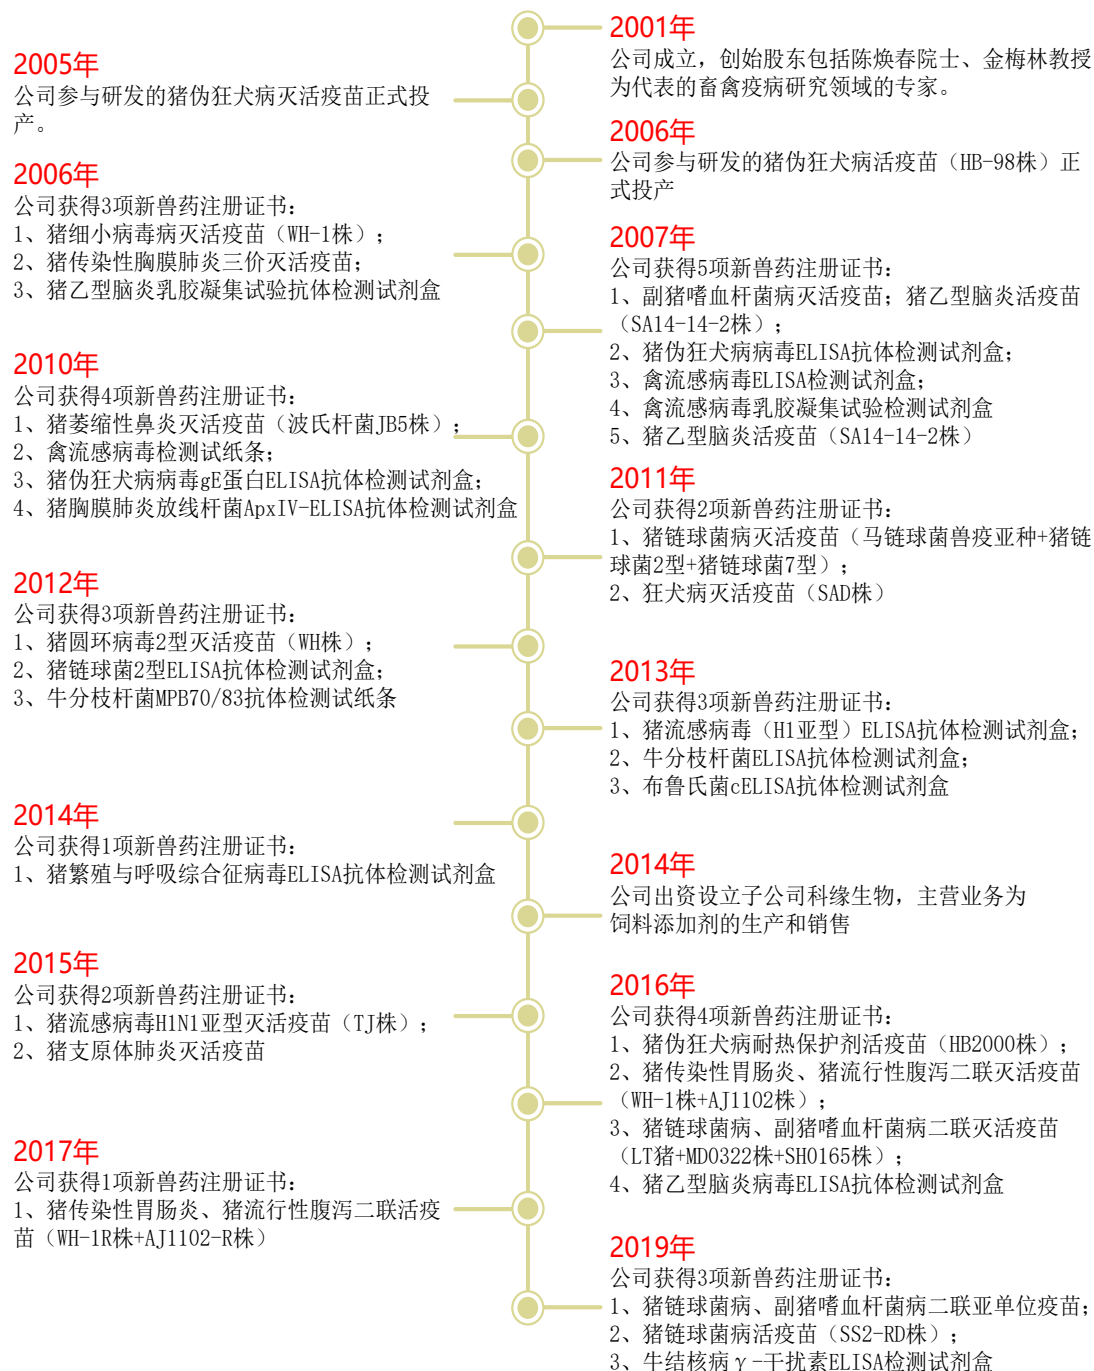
2001年
公司成立，创始股东包括陈焕春院士、金梅林教授为代表的畜禽疫病研究领域的专家。

2005年
公司参与研发的猪伪狂犬病灭活疫苗正式投产。

2006年
公司参与研发的猪伪狂犬病活疫苗（HB-98株）正式投产

2006年
公司获得3项新兽药注册证书：
1、猪细小病毒病灭活疫苗（WH-1株）；
2、猪传染性胸膜肺炎三价灭活疫苗；
3、猪乙型脑炎乳胶凝集试验抗体检测试剂盒

2007年
公司获得5项新兽药注册证书：
1、副猪嗜血杆菌病灭活疫苗；猪乙型脑炎活疫苗（SA14-14-2株）；
2、猪伪狂犬病病毒ELISA抗体检测试剂盒；
3、禽流感病毒ELISA检测试剂盒；
4、禽流感病毒乳胶凝集试验检测试剂盒
5、猪乙型脑炎活疫苗（SA14-14-2株）

2010年
公司获得4项新兽药注册证书：
1、猪萎缩性鼻炎灭活疫苗（波氏杆菌JB5株）；
2、禽流感病毒检测试纸条；
3、猪伪狂犬病病毒gE蛋白ELISA抗体检测试剂盒；
4、猪胸膜肺炎放线杆菌ApxIV-ELISA抗体检测试剂盒

2011年
公司获得2项新兽药注册证书：
1、猪链球菌病灭活疫苗（马链球菌兽疫亚种+猪链球菌2型+猪链球菌7型）；
2、狂犬病灭活疫苗（SAD株）

2012年
公司获得3项新兽药注册证书：
1、猪圆环病毒2型灭活疫苗（WH株）；
2、猪链球菌2型ELISA抗体检测试剂盒；
3、牛分枝杆菌MPB70/83抗体检测试纸条

2013年
公司获得3项新兽药注册证书：
1、猪流感病毒（H1亚型）ELISA抗体检测试剂盒；
2、牛分枝杆菌ELISA抗体检测试剂盒；
3、布鲁氏菌cELISA抗体检测试剂盒

2014年
公司获得1项新兽药注册证书：
1、猪繁殖与呼吸综合征病毒ELISA抗体检测试剂盒

2014年
公司出资设立子公司科缘生物，主营业务为饲料添加剂的生产和销售

2015年
公司获得2项新兽药注册证书：
1、猪流感病毒H1N1亚型灭活疫苗（TJ株）；
2、猪支原体肺炎灭活疫苗

2016年
公司获得4项新兽药注册证书：
1、猪伪狂犬病耐热保护剂活疫苗（HB2000株）；
2、猪传染性胃肠炎、猪流行性腹泻二联灭活疫苗（WH-1株+AJ1102株）；
3、猪链球菌病、副猪嗜血杆菌病二联灭活疫苗（LT猪+MD0322株+SH0165株）；
4、猪乙型脑炎病毒ELISA抗体检测试剂盒

2017年
公司获得1项新兽药注册证书：
1、猪传染性胃肠炎、猪流行性腹泻二联活疫苗（WH-1R株+AJ1102-R株）

2019年
公司获得3项新兽药注册证书：
1、猪链球菌病、副猪嗜血杆菌病二联亚单位疫苗；
2、猪链球菌病活疫苗（SS2-RD株）；
3、牛结核病γ-干扰素ELISA检测试剂盒